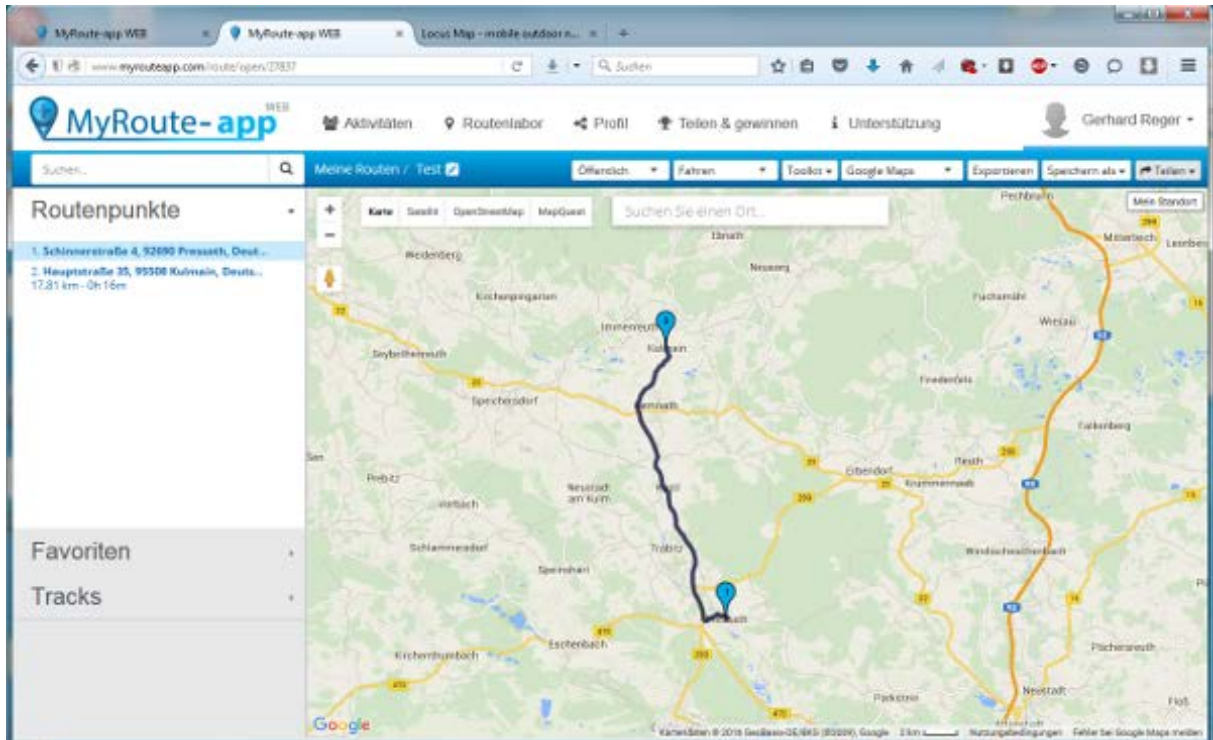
MyRoute-app WEB × MyRoute-app WEB × Locus Map - mobile outdoor n... × +

www.myrouteapp.com/route/open/27837

Suchen

MyRoute-app WEB

Aktivitäten

Routenlabor

Profil

Teilen & gewinnen

Unterstützung

Gerhard Reger

Suchen...

Meine Routen / Test

Öffentlich

Fahren

Toolkit

Google Maps

Exportieren

Speichern als

Teilen

Routenpunkte

1. Schinnerstraße 4, 92690 Pressath, Deut...

2. Hauptstraße 35, 95508 Kulmain, Deuts...
17,81 km - 0h 16m

Favoriten

Tracks

Karte Satellit OpenStreetMap MapQuest

Suchen Sie einen Ort...

Mein Standort

Pechbrunn

Mitterteich

Leonberg

Ebnath

Weidenberg

Neusorg

Kirchenpingarten

Fuchsmühl

Wiesau

Immenreuth

Kulmain

Seybothenreuth

Friedenfels

Speichersdorf

Kemnath

Falkenberg

Ebnath

Reuth

Erbendorf

Krummennaab

Prebitz

Neustadt am Kulm

Vorbach

Windischeschenbach

Schlammersdorf

Trabitz

Speinshart

Pressath

Eschenbach

Kirchenthumbach

Pischeldorf

Neustadt

Parkstein

Google

Kartendaten © 2016 GeoBasis-DE/BKG (©2009), Google 2 km Nutzungsbedingungen Fehler bei Google Maps melden